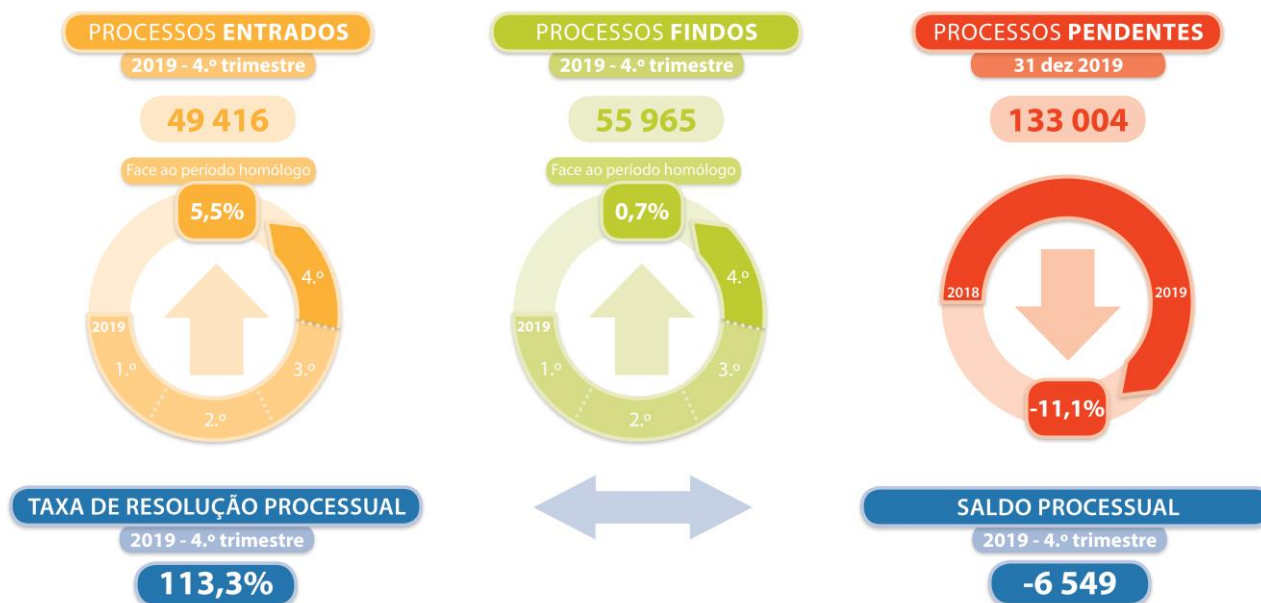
PROCESSOS ENTRADOS
2019 - 4.º trimestre
49 416
Face ao período homólogo
5,5%
4.º
2019
1.º
2.º
3.º

PROCESSOS FINDOS
2019 - 4.º trimestre
55 965
Face ao período homólogo
0,7%
4.º
2019
1.º
2.º
3.º

PROCESSOS PENDENTES
31 dez 2019
133 004
2018
2019
-11,1%

TAXA DE RESOLUÇÃO PROCESSUAL
2019 - 4.º trimestre
113,3%

SALDO PROCESSUAL
2019 - 4.º trimestre
-6 549